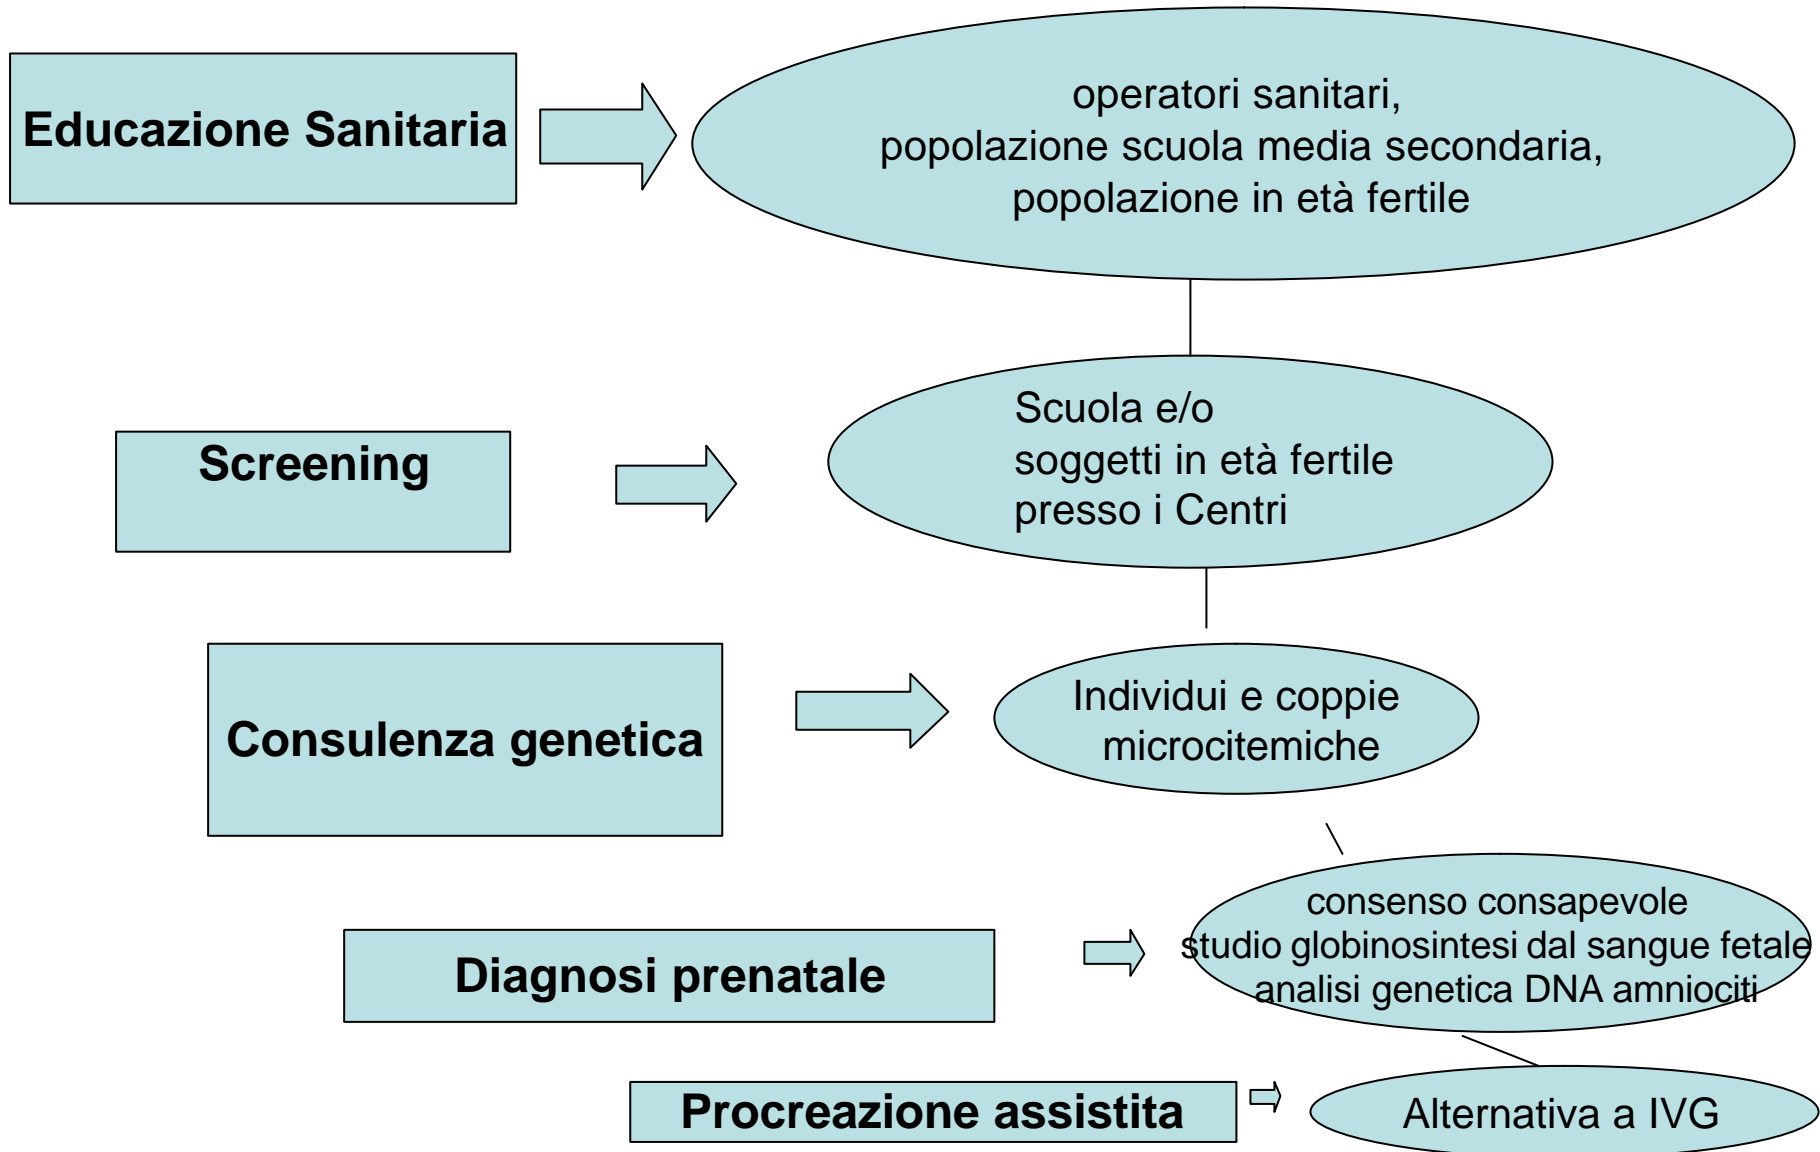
Educazione Sanitaria

operatori sanitari,
popolazione scuola media secondaria,
popolazione in età fertile

Screening

Scuola e/o
soggetti in età fertile
presso i Centri

Consulenza genetica

Individui e coppie
microcitemiche

Diagnosi prenatale

consenso consapevole
studio globinosintesi dal sangue fetale
analisi genetica DNA amniociti

Procreazione assistita

Alternativa a IVG